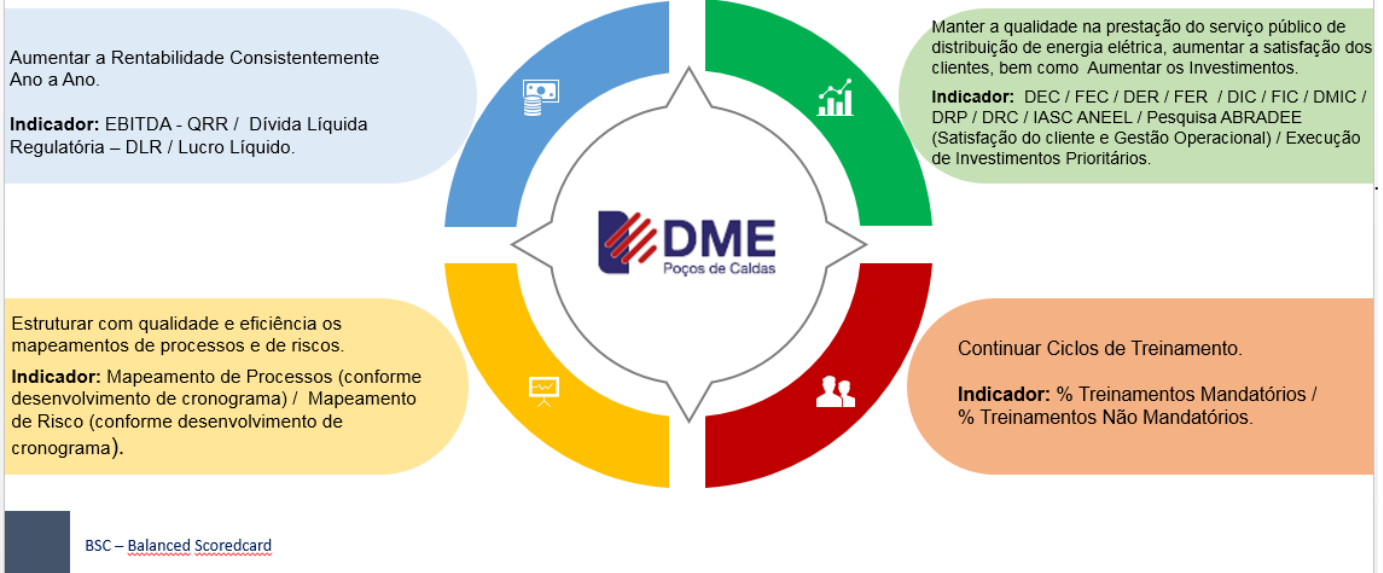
Aumentar a Rentabilidade Consistentemente Ano a Ano.

**Indicador:** EBITDA - QRR / Dívida Líquida Regulatória – DLR / Lucro Líquido.

Manter a qualidade na prestação do serviço público de distribuição de energia elétrica, aumentar a satisfação dos clientes, bem como Aumentar os Investimentos.

**Indicador:** DEC / FEC / DER / FER / DIC / FIC / DMIC / DRP / DRC / IASC ANEEL / Pesquisa ABRADEE (Satisfação do cliente e Gestão Operacional) / Execução de Investimentos Prioritários.

DME
Poços de Caldas

Estruturar com qualidade e eficiência os mapeamentos de processos e de riscos.

**Indicador:** Mapeamento de Processos (conforme desenvolvimento de cronograma) / Mapeamento de Risco (conforme desenvolvimento de cronograma).

Continuar Ciclos de Treinamento.

**Indicador:** % Treinamentos Mandatórios / % Treinamentos Não Mandatórios.

BSC – Balanced Scoredcard